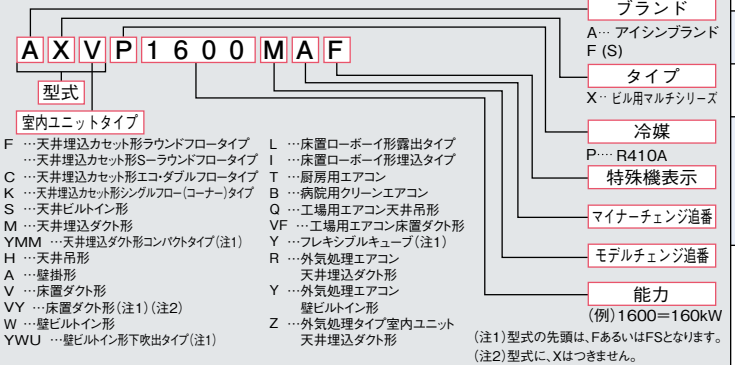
A X V P 1 6 0 0 M A F

ブランド
A… アイシンブランド
F (S)

タイプ
X… ビル用マルチシリーズ

冷媒
P… R410A

特殊機表示

マイナーチェンジ追番

モデルチェンジ追番

能力
(例)1600=160kW

型式

室内ユニットタイプ
F …天井埋込カセット形ラウンドフロータイプ
…天井埋込カセット形S−ラウンドフロータイプ
C …天井埋込カセット形エコ・ダブルフロータイプ
K …天井埋込カセット形シングルフロー(コーナー)タイプ
S …天井ビルトイン形
M …天井埋込ダクト形
YMM …天井埋込ダクト形コンパクトタイプ(注1)
H …天井吊形
A …壁掛形
V …床置ダクト形
VY …床置ダクト形(注1)(注2)
W …壁ビルトイン形
YWU …壁ビルトイン形下吹出タイプ(注1)

L …床置ローボーイ形露出タイプ
I …床置ローボーイ形埋込タイプ
T …厨房用エアコン
B …病院用クリーンエアコン
Q …工場用エアコン天井吊形
VF …工場用エアコン床置ダクト形
Y …フレキシブルキューブ(注1)
R …外気処理エアコン
天井埋込ダクト形
Y …外気処理エアコン
壁ビルトイン形
Z …外気処理タイプ室内ユニット
天井埋込ダクト形

(注1)型式の先頭は、FあるいはFSとなります。
(注2)型式に、Xはつきません。